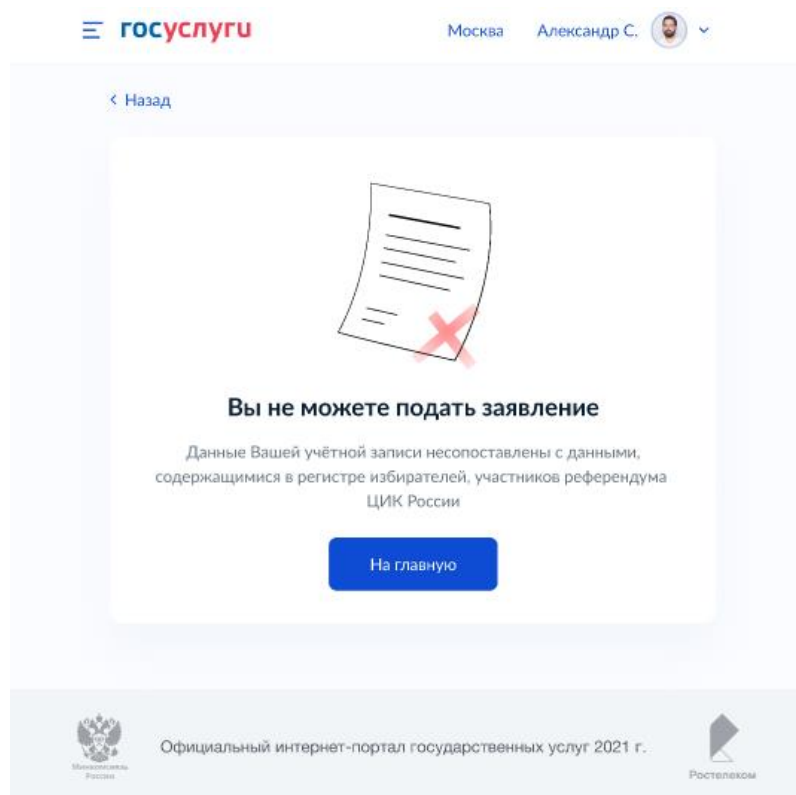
госуслуги

Москва Александр С.

‹ Назад

Вы не можете подать заявление

Данные Вашей учётной записи несопоставлены с данными, содержащимися в регистре избирателей, участников референдума ЦИК России

На главную

Минкомсвязь России

Официальный интернет-портал государственных услуг 2021 г.

Ростелеком